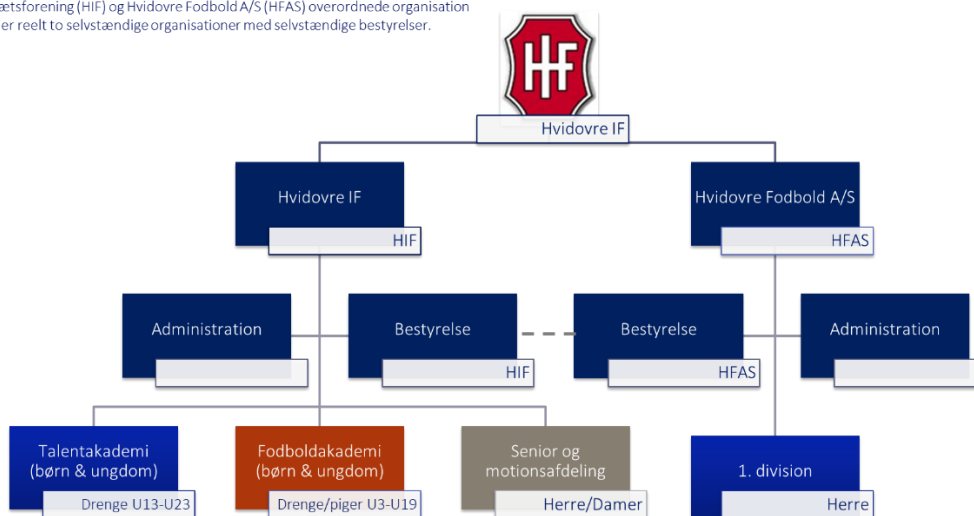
ætsforening (HIF) og Hvidovre Fodbold A/S (HFAS) overordnede organisation
er reelt to selvstændige organisationer med selvstændige bestyrelser.

HF

Hvidovre IF

Hvidovre IF
HIF

Hvidovre Fodbold A/S
HFAS

Administration

Bestyrelse
HIF

Bestyrelse
HFAS

Administration

Talentakademi (børn & ungdom)
Drenge U13-U23

Fodboldakademi (børn & ungdom)
Drenge/piger U3-U19

Senior og motionsafdeling
Herre/Damer

1. division
Herre